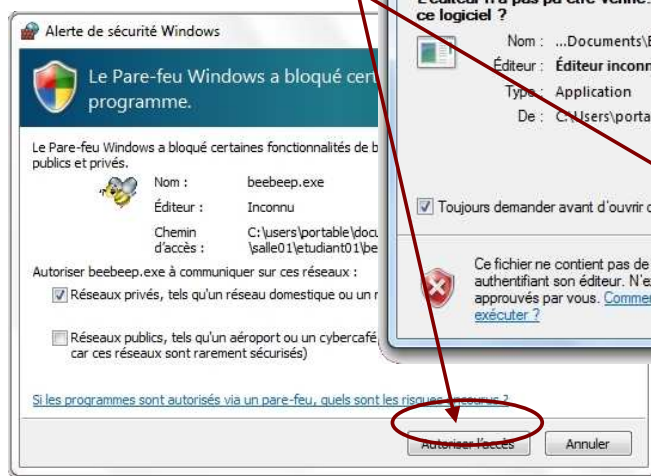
Alerte de sécurité Windows

Le Pare-feu Windows a bloqué cert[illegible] programme.

Le Pare-feu Windows a bloqué certaines fonctionnalités de b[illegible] publics et privés.

Nom : beebeep.exe
Éditeur : Inconnu
Chemin d'accès : C:\users\portable\docu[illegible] \salle01\etudiant01\be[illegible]

Autoriser beebeep.exe à communiquer sur ces réseaux :

Réseaux privés, tels qu'un réseau domestique ou un r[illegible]

Réseaux publics, tels qu'un aéroport ou un cybercafé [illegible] car ces réseaux sont rarement sécurisés)

Si les programmes sont autorisés via un pare-feu, quels sont les risques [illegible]

Autoriser l'accès Annuler

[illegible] ce logiciel ?

Nom : ...Documents\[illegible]
Éditeur : Éditeur inconn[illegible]
Type : Application
De : C:\Users\porta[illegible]

Toujours demander avant d'ouvrir c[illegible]

Ce fichier ne contient pas de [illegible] authentifiant son éditeur. N'e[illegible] approuvés par vous. Commen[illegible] exécuter ?